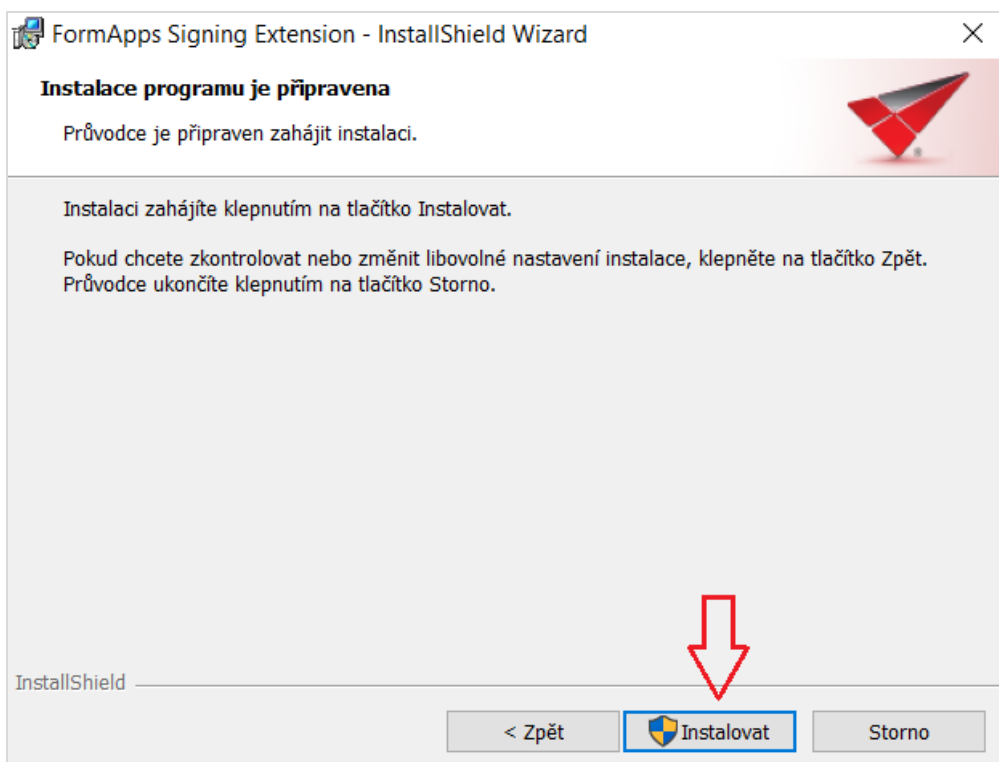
FormApps Signing Extension - InstallShield Wizard

Instalace programu je připravena

Průvodce je připraven zahájit instalaci.

Instalaci zahájíte klepnutím na tlačítko Instalovat.

Pokud chcete zkontrolovat nebo změnit libovolné nastavení instalace, klepněte na tlačítko Zpět. Průvodce ukončíte klepnutím na tlačítko Storno.

InstallShield

< Zpět

Instalovat

Storno